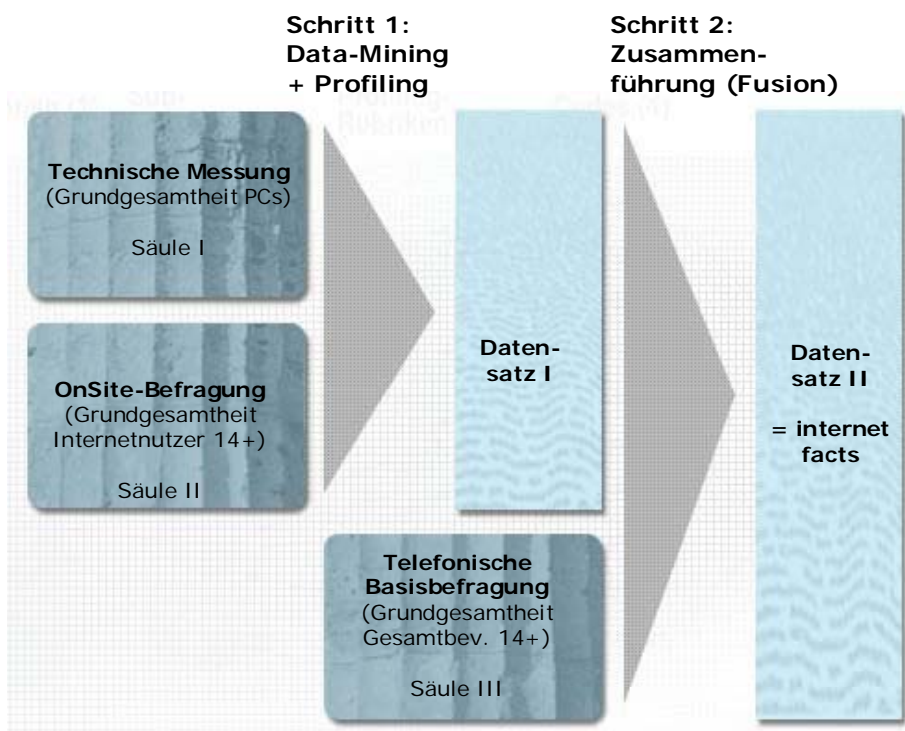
Schritt 1:
Data-Mining
+ Profiling

Schritt 2:
Zusammenführung (Fusion)

Technische Messung
(Grundgesamtheit PCs)

Säule I

OnSite-Befragung
(Grundgesamtheit Internetnutzer 14+)

Säule II

Datensatz I

Telefonische Basisbefragung
(Grundgesamtheit Gesamtbev. 14+)

Säule III

Datensatz II

= internet facts